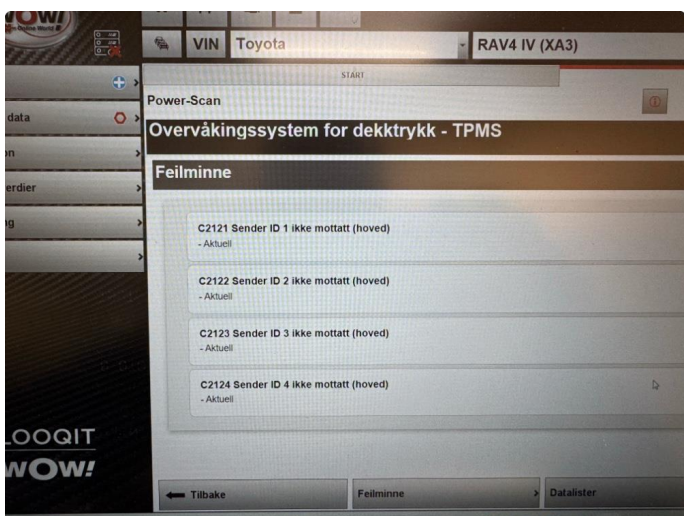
WOW!

VIN Toyota

RAV4 IV (XA3)

START

data

on

erdier

ng

Power-Scan

Overvåkingssystem for dekktrykk - TPMS

Feilminne

C2121 Sender ID 1 ikke mottatt (hoved)
- Aktuell

C2122 Sender ID 2 ikke mottatt (hoved)
- Aktuell

C2123 Sender ID 3 ikke mottatt (hoved)
- Aktuell

C2124 Sender ID 4 ikke mottatt (hoved)
- Aktuell

LOOQIT

WOW!

Tilbake

Feilminne

Datalister